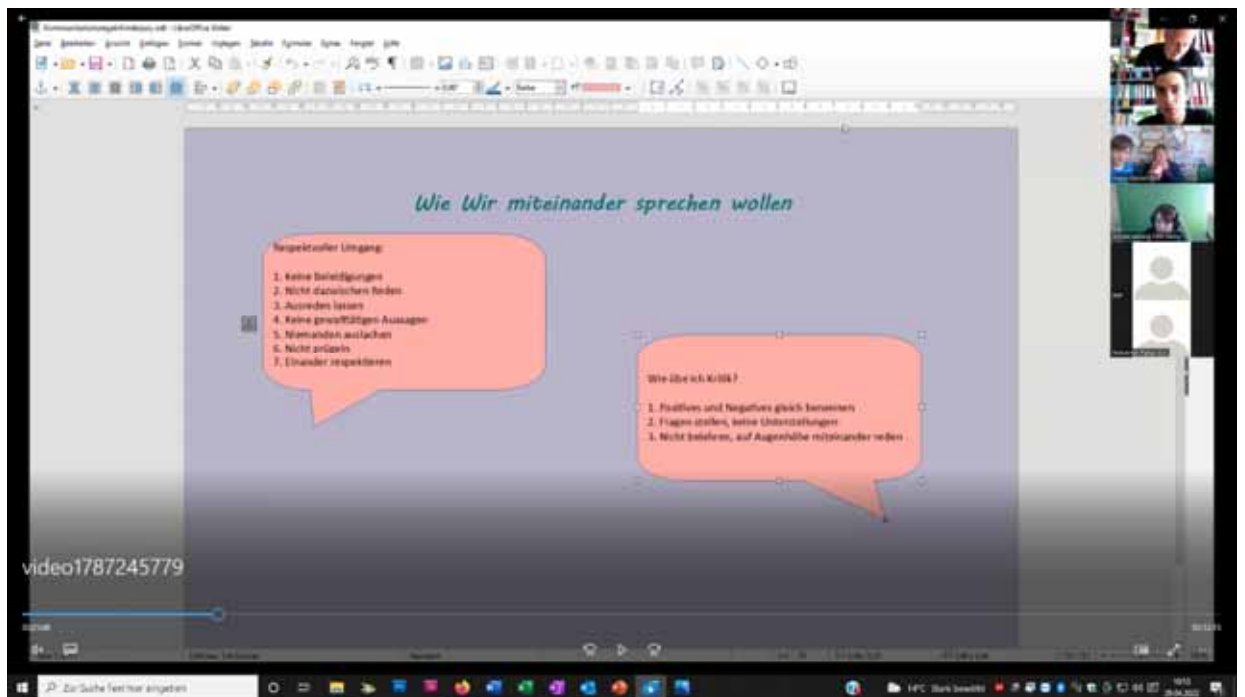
Wie Wir miteinander sprechen wollen

Respektvoller Umgang:

1. Keine Beleidigungen
2. Nicht dazwischen Reden
3. Ausreden lassen
4. Keine gewalttätigen Aussagen
5. Niemanden auslachen
6. Nicht prügeln
7. Einander respektieren

Wie übe ich Kritik?

1. Positives und Negatives gleich benennen
2. Fragen stellen, keine Unterstellungen
3. Nicht belehren, auf Augenhöhe miteinander reden

video1787245779

Zur Suche Text hier eingeben